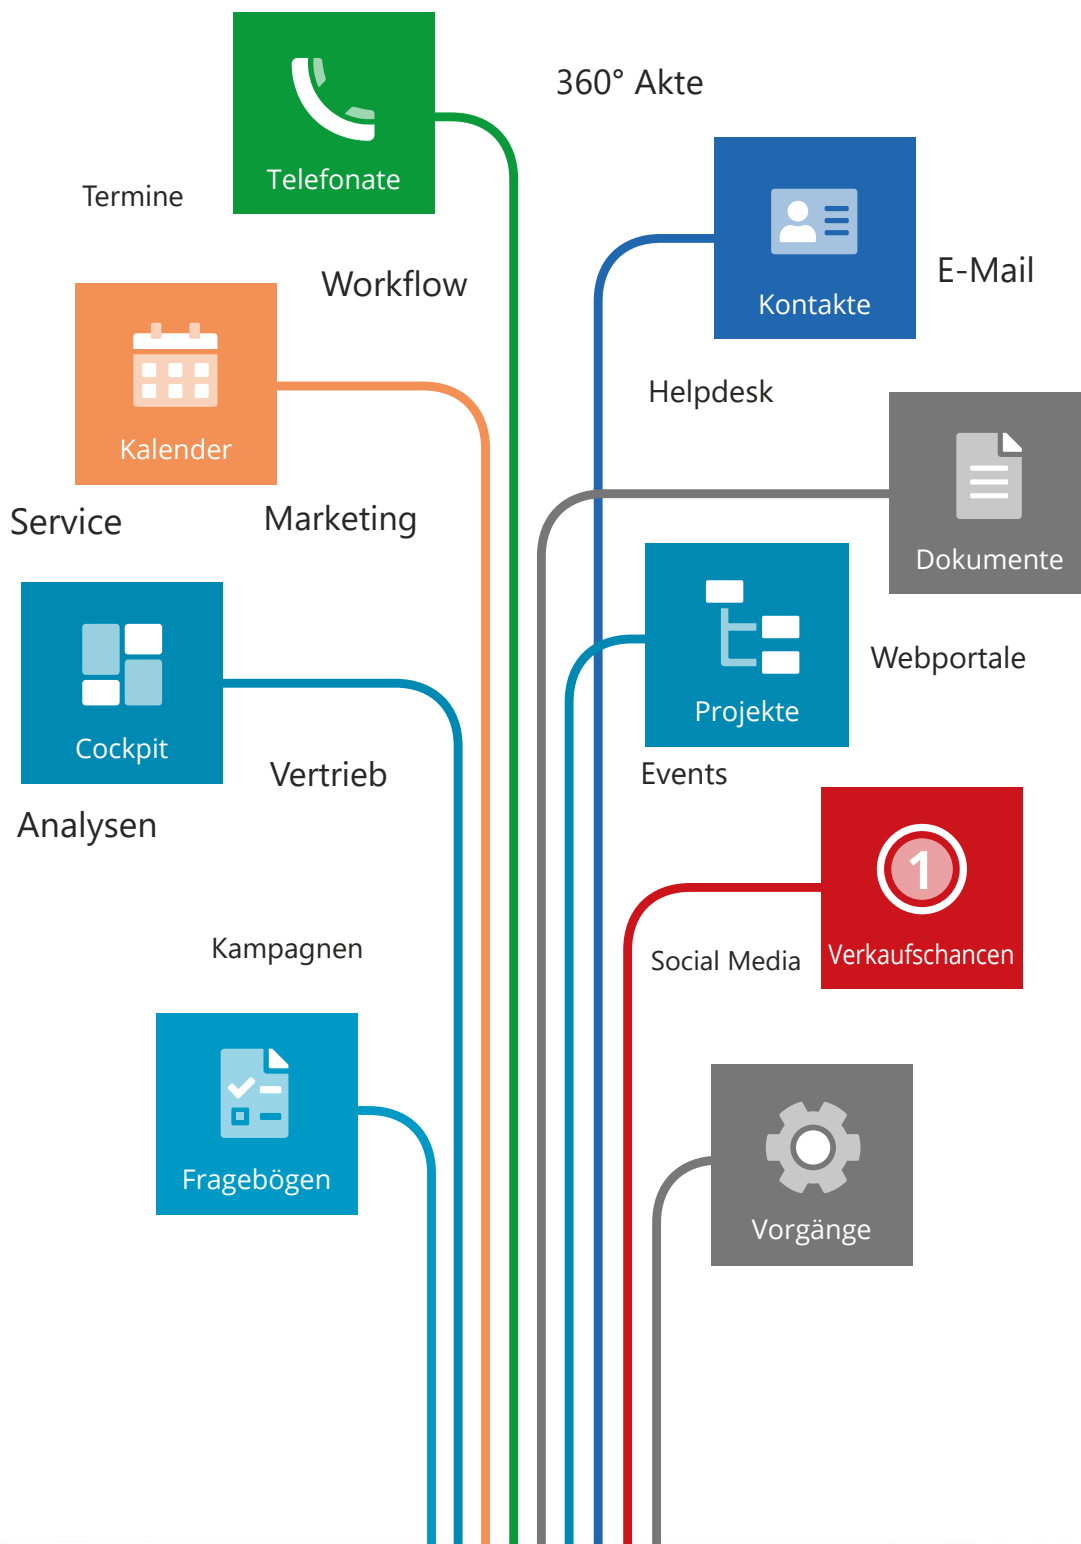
Telefonate

360° Akte

Termine

Kontakte

E-Mail

Workflow

Kalender

Helpdesk

Dokumente

Service

Marketing

Cockpit

Projekte

Webportale

Vertrieb

Events

Analysen

1

Verkaufschancen

Kampagnen

Social Media

Fragebögen

Vorgänge